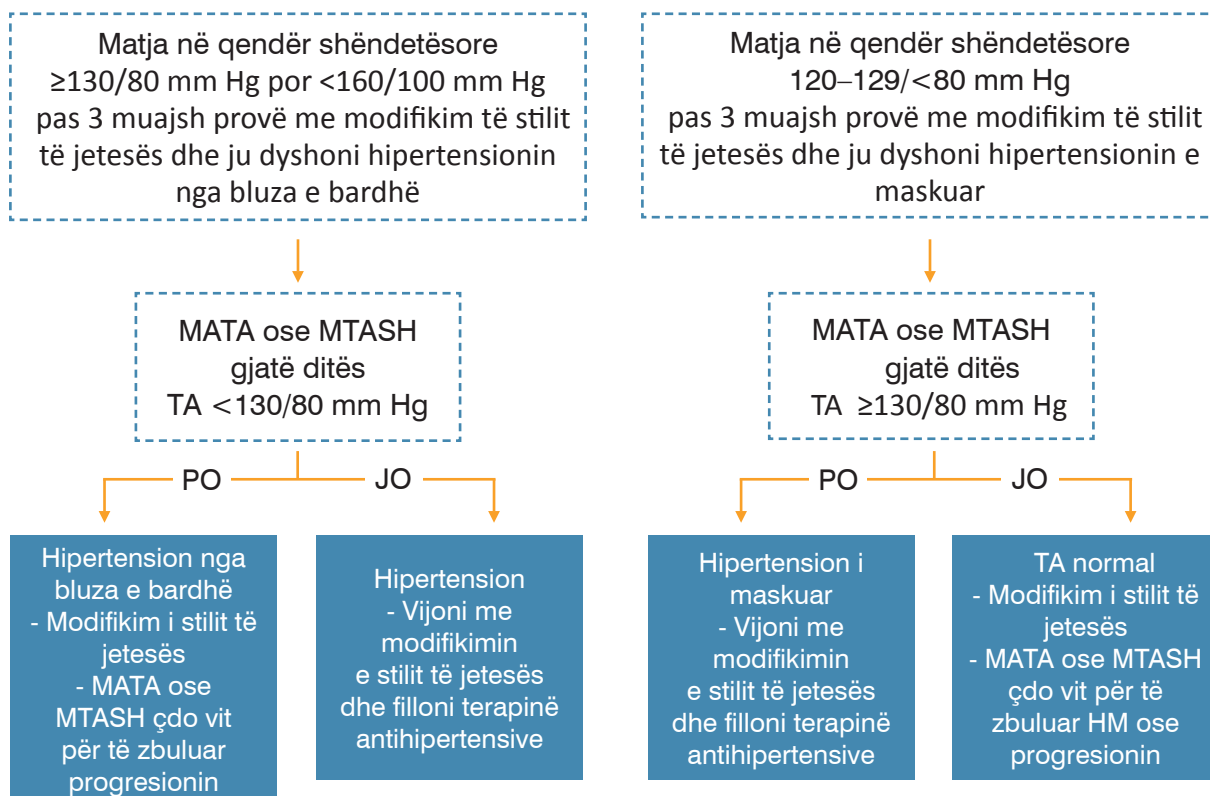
Matja në qendër shëndetësore $\geq$130/80 mm Hg por <160/100 mm Hg pas 3 muajsh provë me modifikim të stilit të jetesës dhe ju dyshoni hipertensionin nga bluza e bardhë

MATA ose MTASH gjatë ditës TA <130/80 mm Hg

PO

JO

Hipertension nga bluza e bardhë
- Modifikim i stilit të jetesës
- MATA ose MTASH çdo vit për të zbuluar progresionin

Hipertension
- Vijoni me modifikimin e stilit të jetesës dhe filloni terapinë antihipertensive

Matja në qendër shëndetësore 120–129/<80 mm Hg pas 3 muajsh provë me modifikim të stilit të jetesës dhe ju dyshoni hipertensionin e maskuar

MATA ose MTASH gjatë ditës TA $\geq$130/80 mm Hg

PO

JO

Hipertension i maskuar
- Vijoni me modifikimin e stilit të jetesës dhe filloni terapinë antihipertensive

TA normal
- Modifikim i stilit të jetesës
- MATA ose MTASH çdo vit për të zbuluar HM ose progresionin